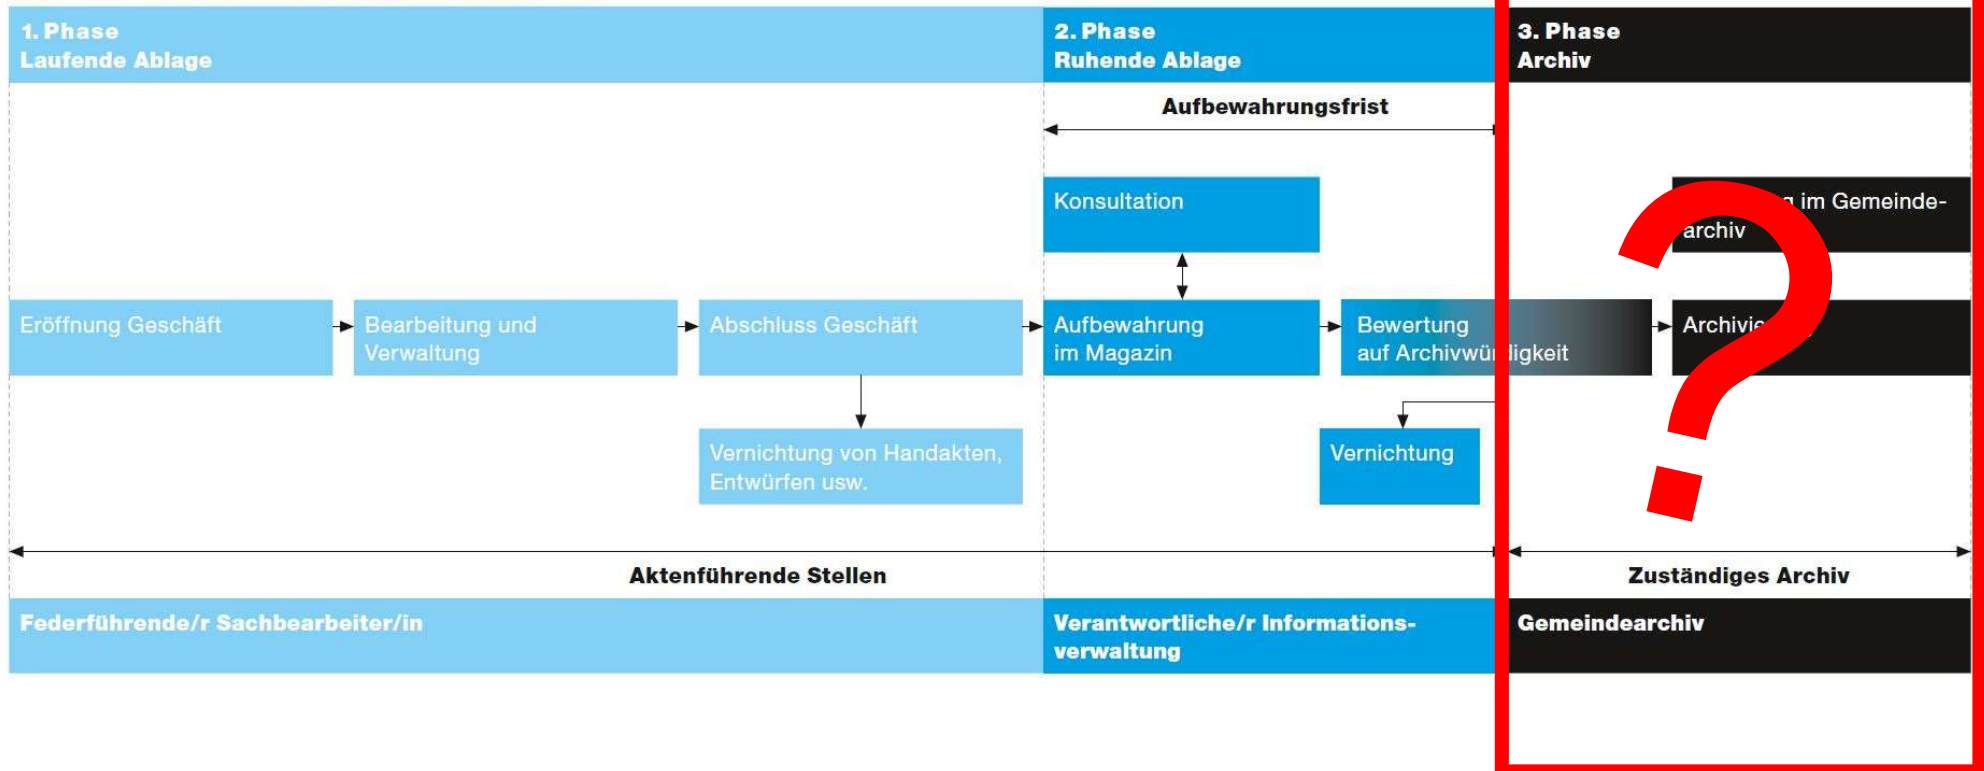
1. Phase
Laufende Ablage

2. Phase
Ruhende Ablage

3. Phase
Archiv

Aufbewahrungsfrist

Konsultation

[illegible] im Gemeindearchiv

Eröffnung Geschäft

Bearbeitung und Verwaltung

Abschluss Geschäft

Aufbewahrung im Magazin

Bewertung auf Archivwür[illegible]igkeit

Archivi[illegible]

Vernichtung von Handakten, Entwürfen usw.

Vernichtung

Aktenführende Stellen

Zuständiges Archiv

Federführende/r Sachbearbeiter/in

Verantwortliche/r Informationsverwaltung

Gemeindearchiv